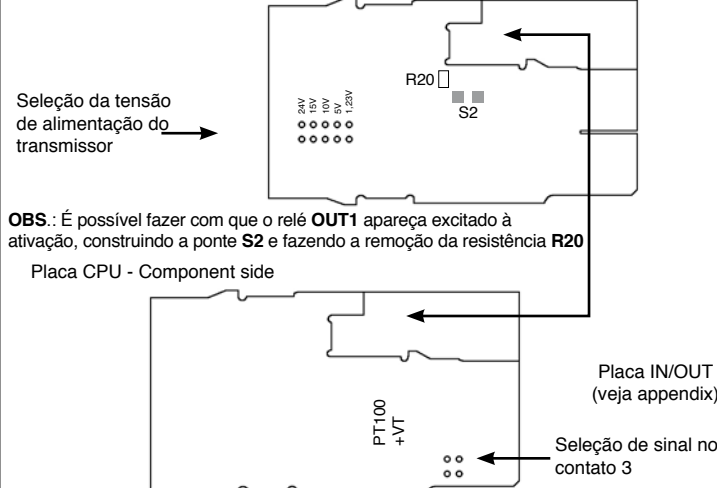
R20

S2

24V
15V
10V
5V
1,23V

Seleção da tensão de alimentação do transmissor

**OBS**.: É possível fazer com que o relé **OUT1** apareça excitado à ativação, construindo a ponte **S2** e fazendo a remoção da resistência **R20**

Placa CPU - Component side

PT100
+VT

Placa IN/OUT (veja appendix)

Seleção de sinal no contato 3